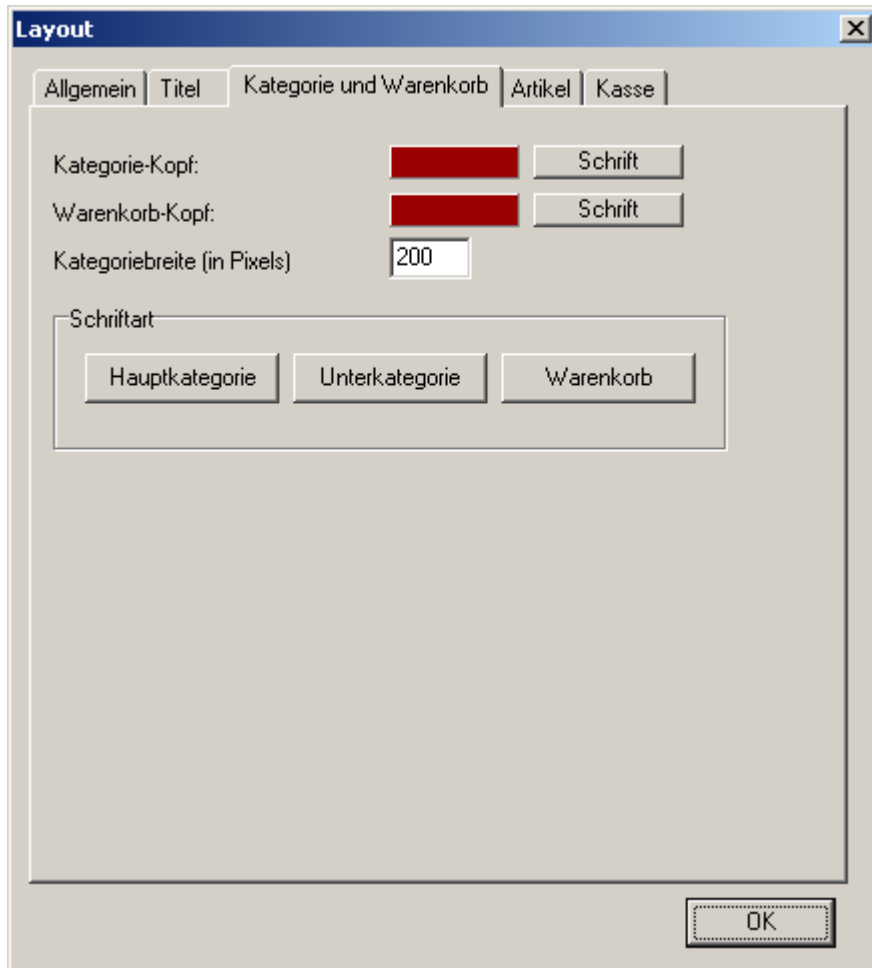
Layout

Allgemein | Titel | Kategorie und Warenkorb | Artikel | Kasse

Kategorie-Kopf: Schrift

Warenkorb-Kopf: Schrift

Kategoriebreite (in Pixels) 200

Schriftart

Hauptkategorie Unterkategorie Warenkorb

OK